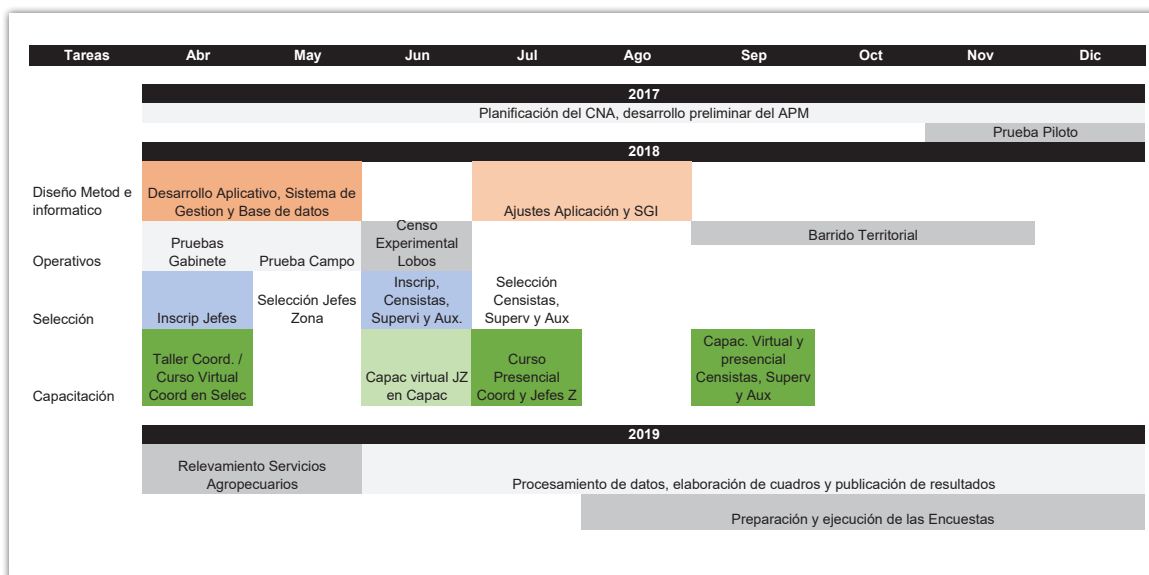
| Tareas | Abr | May | Jun | Jul | Ago | Sep | Oct | Nov | Dic |
|---|---|---|---|---|---|---|---|---|---|

2017

Planificación del CNA, desarrollo preliminar del APM

Prueba Piloto

2018

| | | | | | | |
|---|---|---|---|---|---|---|
| Diseño Metod e informatico | Desarrollo Aplicativo, Sistema de Gestion y Base de datos | | | Ajustes Aplicación y SGI | | |
| Operativos | Pruebas Gabinete | Prueba Campo | Censo Experimental Lobos | | Barrido Territorial | |
| Selección | Inscrip Jefes | Selección Jefes Zona | Inscrip, Censistas, Supervi y Aux. | Selección Censistas, Superv y Aux | | |
| Capacitación | Taller Coord. / Curso Virtual Coord en Selec | | Capac virtual JZ en Capac | Curso Presencial Coord y Jefes Z | Capac. Virtual y presencial Censistas, Superv y Aux | |

2019

Relevamiento Servicios Agropecuarios

Procesamiento de datos, elaboración de cuadros y publicación de resultados

Preparación y ejecución de las Encuestas